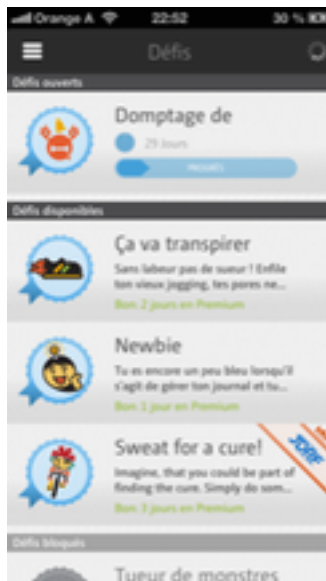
Orange A 22:52 30 %

Défis

Défis ouverts

Domptage de

29 Jours

PROGRÈS

Défis disponibles

Ça va transpirer

Sans labeur pas de sueur ! Enfile ton vieux jogging, tes pores ne...

Bon 2 jours en Premium

Newbie

Tu es encore un peu bleu lorsqu'il s'agit de gérer ton journal et tu...

Bon 1 jour en Premium

Sweat for a cure!

Imagine, that you could be part of finding the cure. Simply do som...

Bon 3 jours en Premium

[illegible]

Défis bloqués

Tueur de monstres